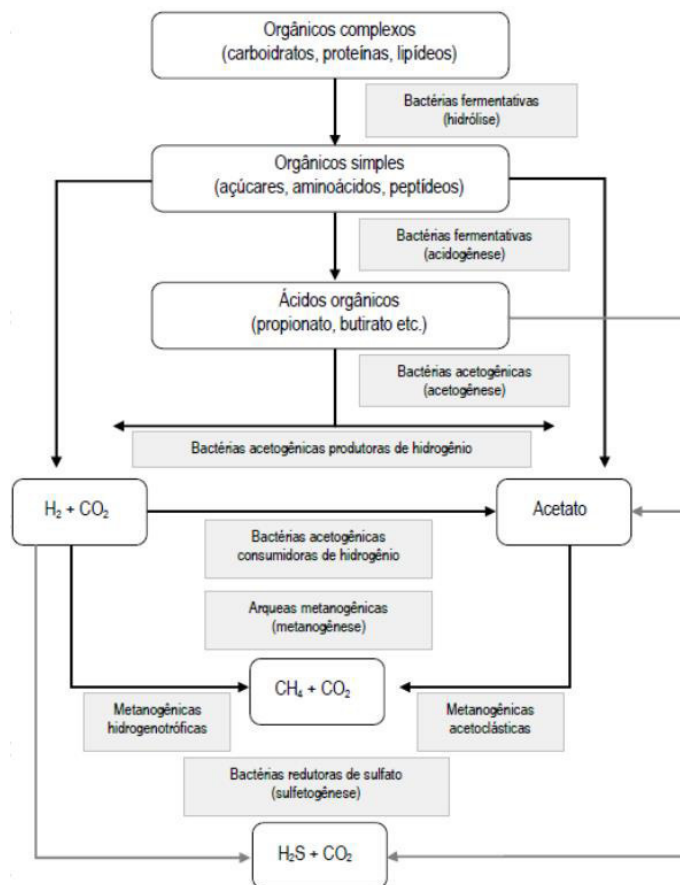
Orgânicos complexos
(carboidratos, proteínas, lipídeos)

Bactérias fermentativas
(hidrólise)

Orgânicos simples
(açúcares, aminoácidos, peptídeos)

Bactérias fermentativas
(acidogênese)

Ácidos orgânicos
(propionato, butirato etc.)

Bactérias acetogênicas
(acetogênese)

Bactérias acetogênicas produtoras de hidrogênio

$H_2 + CO_2$

Acetato

Bactérias acetogênicas
consumidoras de hidrogênio

Arqueas metanogênicas
(metanogênese)

$CH_4 + CO_2$

Metanogênicas
hidrogenotróficas

Metanogênicas
acetoclásticas

Bactérias redutoras de sulfato
(sulfetogênese)

$H_2S + CO_2$